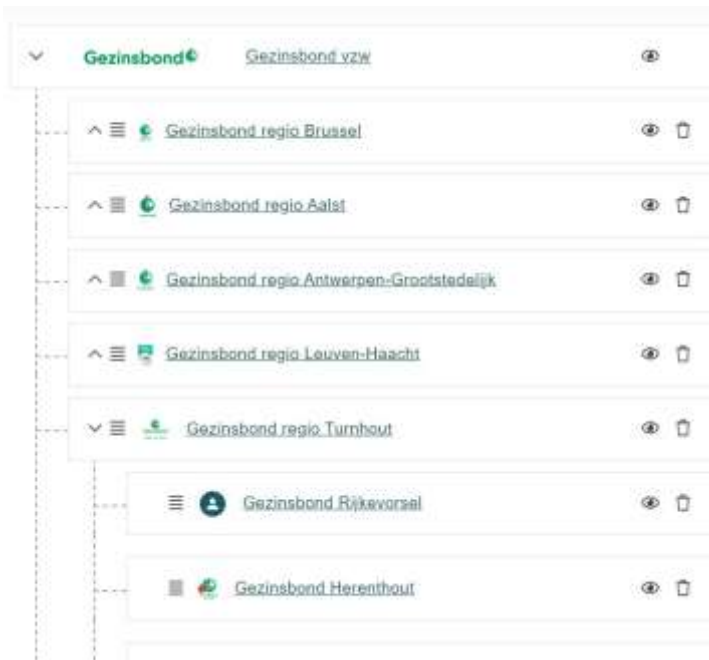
Gezinsbond Gezinsbond vzw

Gezinsbond regio Brussel

Gezinsbond regio Aalst

Gezinsbond regio Antwerpen-Grootstedelijk

Gezinsbond regio Leuven-Haacht

Gezinsbond regio Turnhout

Gezinsbond Rijkevorsel

Gezinsbond Herenthout